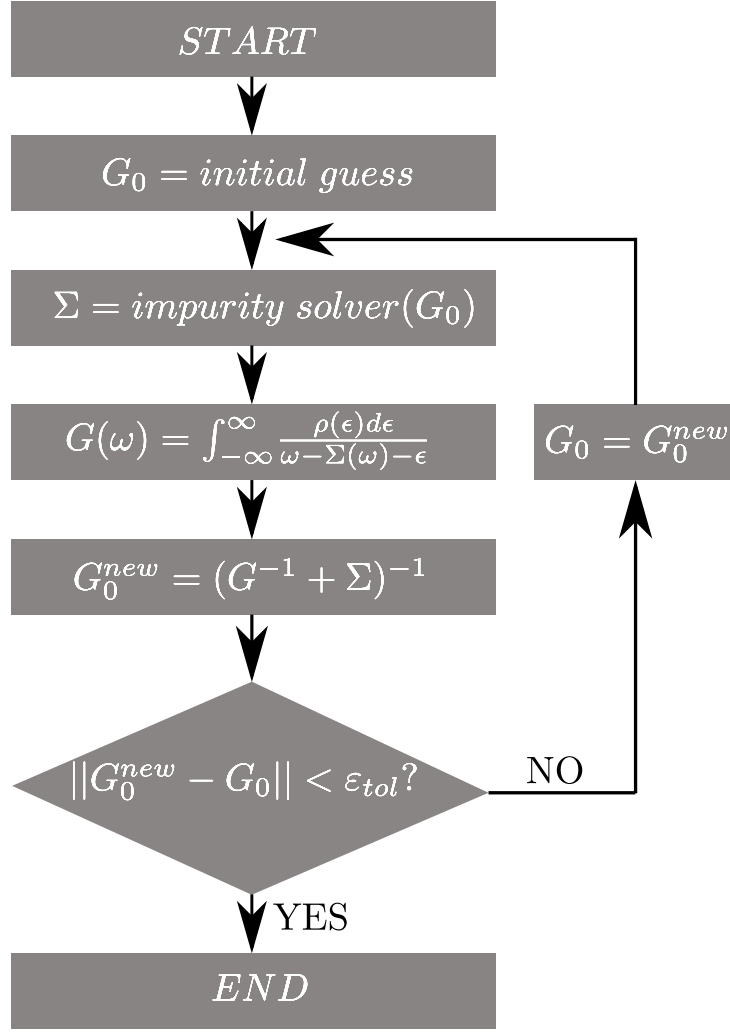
$START$

$G_0 = initial\ guess$

$\Sigma = impurity\ solver(G_0)$

$G(\omega) = \int_{-\infty}^{\infty} \frac{\rho(\epsilon)d\epsilon}{\omega - \Sigma(\omega) - \epsilon}$

$G_0 = G_0^{new}$

$G_0^{new} = (G^{-1} + \Sigma)^{-1}$

$||G_0^{new} - G_0|| < \varepsilon_{tol}?$

NO

YES

$END$